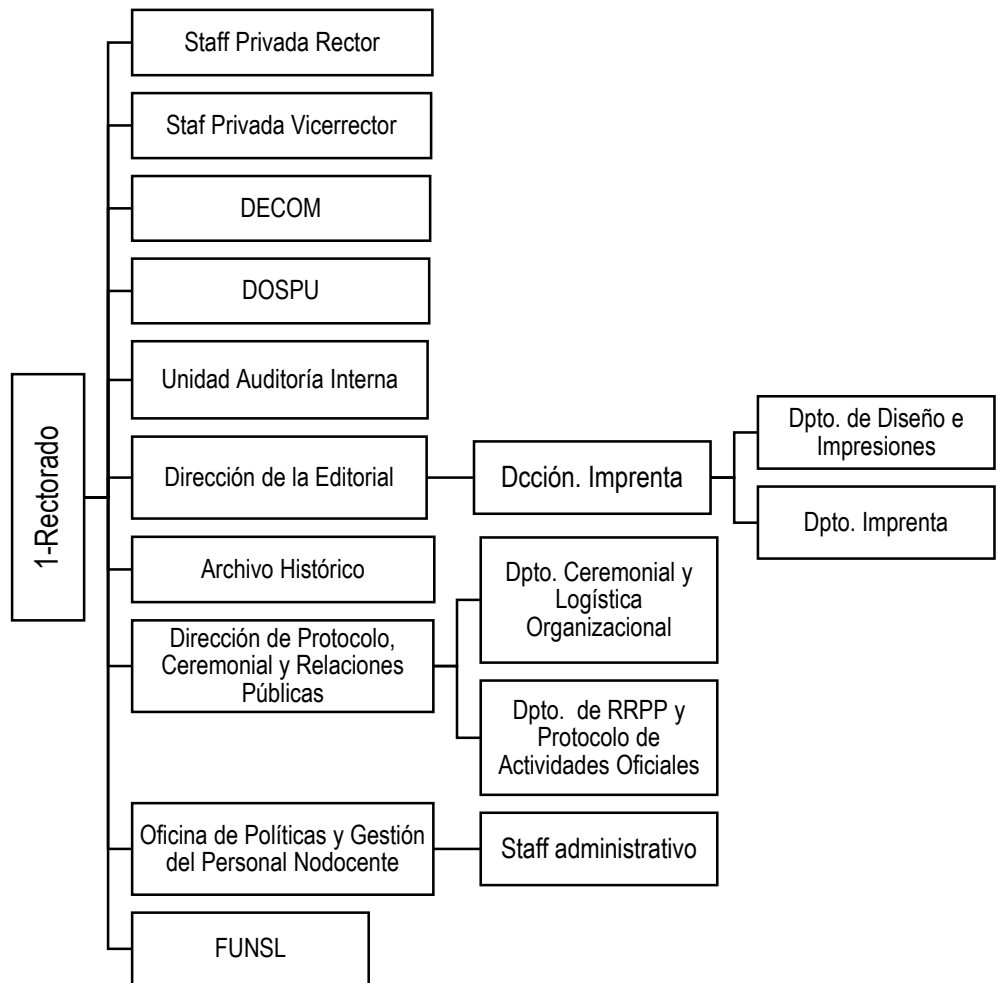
1-Rectorado

Staff Privada Rector

Staf Privada Vicerrector

DECOM

DOSPU

Unidad Auditoría Interna

Dirección de la Editorial

Dcción. Imprenta

Dpto. de Diseño e Impresiones

Dpto. Imprenta

Archivo Histórico

Dirección de Protocolo, Ceremonial y Relaciones Públicas

Dpto. Ceremonial y Logística Organizacional

Dpto. de RRPP y Protocolo de Actividades Oficiales

Oficina de Políticas y Gestión del Personal Nodocente

Staff administrativo

FUNSL